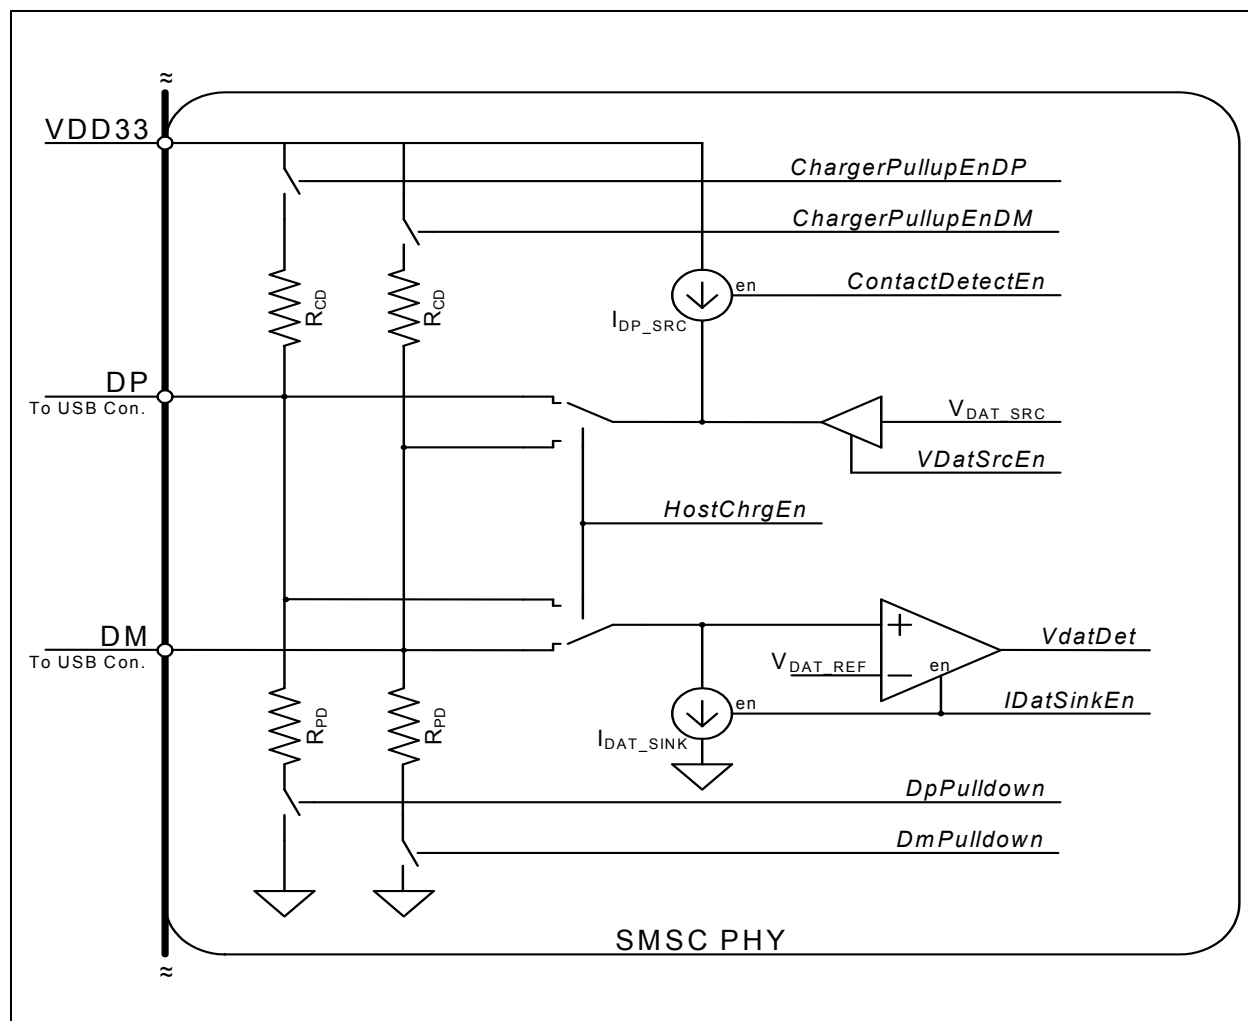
≈

VDD33

ChargerPullupEnDP

ChargerPullupEnDM

$R_{CD}$

$R_{CD}$

en

ContactDetectEn

$I_{DP\_SRC}$

DP
To USB Con.

$V_{DAT\_SRC}$

VDatSrcEn

HostChrgEn

DM
To USB Con.

+

VdatDet

$V_{DAT\_REF}$

—

en

IDatSinkEn

en

$R_{PD}$

$R_{PD}$

$I_{DAT\_SINK}$

DpPulldown

DmPulldown

SMSC PHY

≈